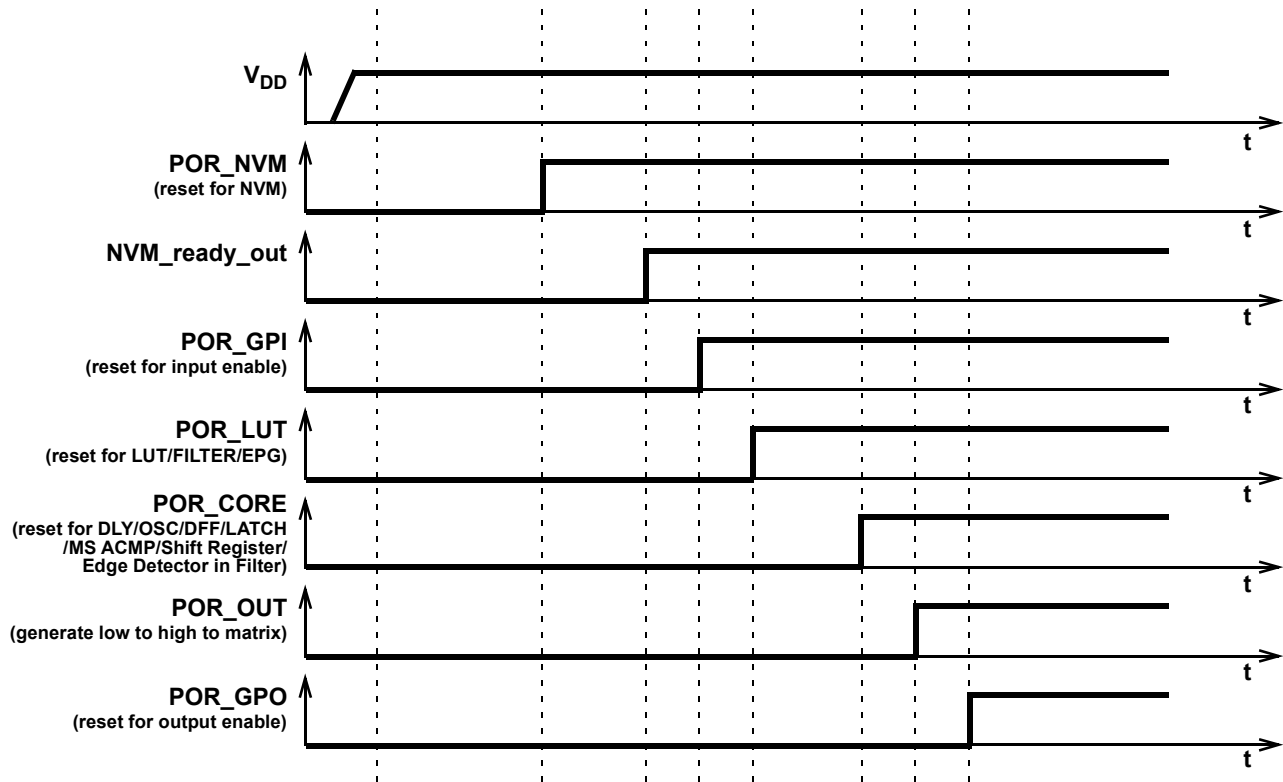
$V_{DD}$

t

POR_NVM
(reset for NVM)

t

NVM_ready_out

t

POR_GPI
(reset for input enable)

t

POR_LUT
(reset for LUT/FILTER/EPG)

t

POR_CORE
(reset for DLY/OSC/DFF/LATCH /MS ACMP/Shift Register/ Edge Detector in Filter)

t

POR_OUT
(generate low to high to matrix)

t

POR_GPO
(reset for output enable)

t